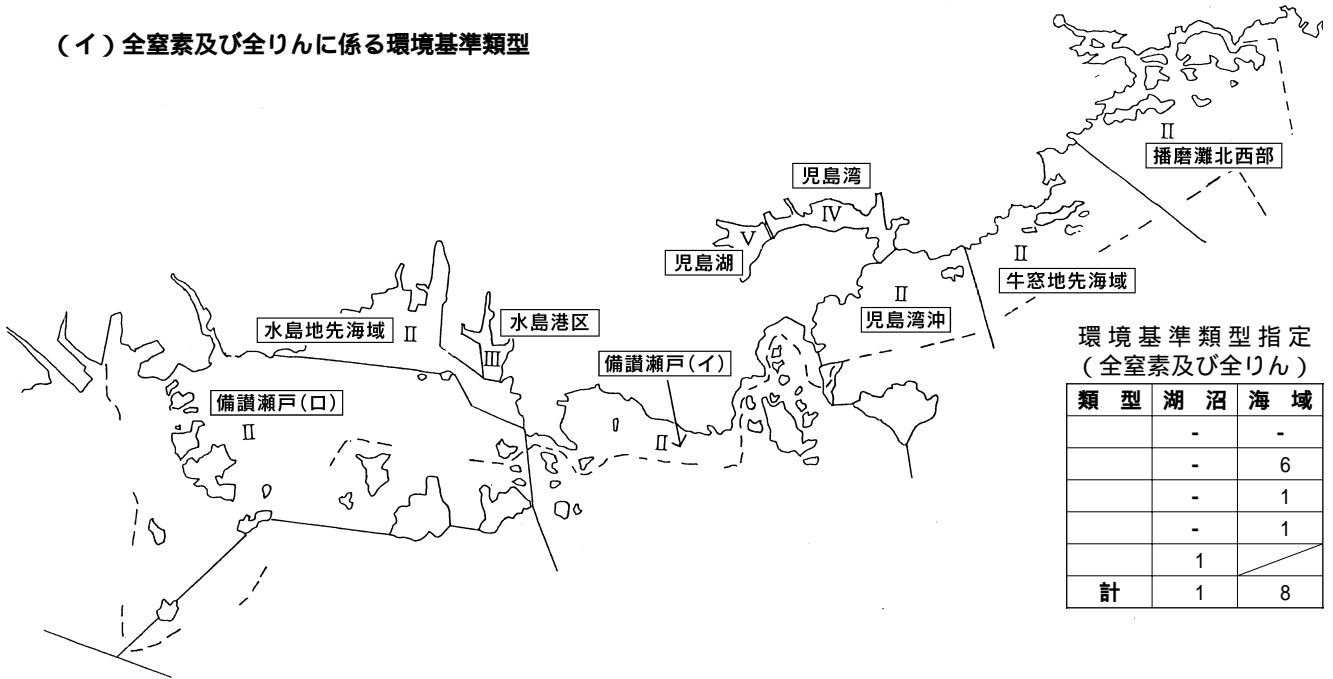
(イ)全窒素及び全りんに係る環境基準類型

播磨灘北西部
Ⅱ

児島湾
Ⅳ

Ⅴ
児島湖

Ⅱ
牛窓地先海域

Ⅱ
児島湾沖

水島地先海域 Ⅱ

水島港区
Ⅲ

備讃瀬戸(イ)
Ⅱ

備讃瀬戸(ロ)
Ⅱ

環境基準類型指定
(全窒素及び全りん)

| 類型 | 湖沼 | 海域 |
|---|---|---|
| | - | - |
| | - | 6 |
| | - | 1 |
| | - | 1 |
| | 1 | |
| 計 | 1 | 8 |